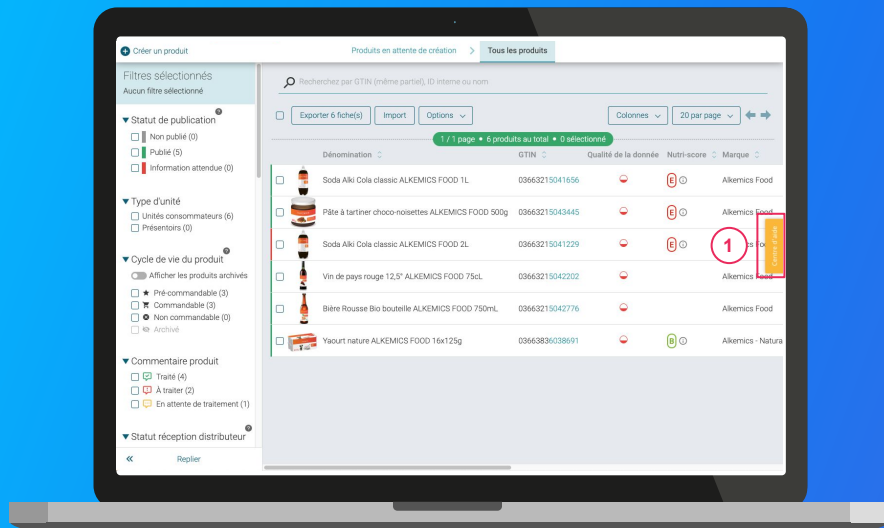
Créer un produit

Produits en attente de création

Tous les produits

Filtres sélectionnés

Aucun filtre sélectionné

Statut de publication

Non publié (0)

Publié (5)

Information attendue (0)

Type d'unité

Unités consommateurs (6)

Présentoirs (0)

Cycle de vie du produit

Afficher les produits archivés

Pré-commandable (3)

Commandable (3)

Non commandable (0)

Archivé

Commentaire produit

Traité (4)

À traiter (2)

En attente de traitement (1)

Statut réception distributeur

Replier

Recherchez par GTIN (même partiel), ID interne ou nom

Exporter 6 fiche(s)

Import

Options

Colonnes

20 par page

1 / 1 page • 6 produits au total • 0 sélectionné

| Dénomination | GTIN | Qualité de la donnée | Nutri-score | Marque |
|---|---|---|---|---|
| Soda Alki Cola classic ALKEMICS FOOD 1L | 03663215041656 | | E | Alkemics Food |
| Pâte à tartiner choco-noisettes ALKEMICS FOOD 500g | 03663215043445 | | E | Alkemics Food |
| Soda Alki Cola classic ALKEMICS FOOD 2L | 03663215041229 | | E | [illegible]cs Food |
| Vin de pays rouge 12,5° ALKEMICS FOOD 75cL | 03663215042202 | | | Alkemics Food |
| Bière Rousse Bio bouteille ALKEMICS FOOD 750mL | 03663215042776 | | | Alkemics Food |
| Yaourt nature ALKEMICS FOOD 16x125g | 03663836038691 | | B | Alkemics - Natura |

1

Centre d'aide